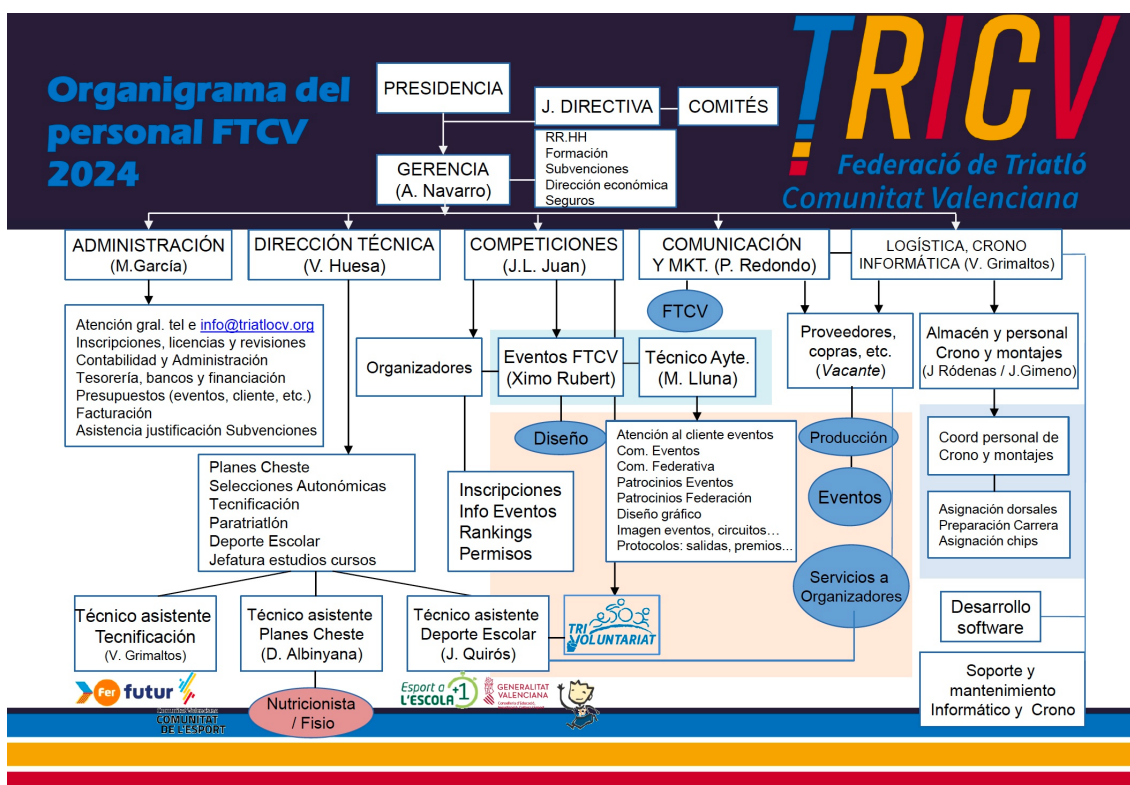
Organigrama del personal FTCV 2024

TRICV
Federació de Triatló
Comunitat Valenciana

PRESIDENCIA

J. DIRECTIVA

COMITÉS

RR.HH
Formación
Subvenciones
Dirección económica
Seguros

GERENCIA
(A. Navarro)

ADMINISTRACIÓN
(M.García)

DIRECCIÓN TÉCNICA
(V. Huesa)

COMPETICIONES
(J.L. Juan)

COMUNICACIÓN
Y MKT. (P. Redondo)

LOGÍSTICA, CRONO
INFORMÁTICA (V. Grimaltos)

Atención gral. tel e info@triatlocv.org
Inscripciones, licencias y revisiones
Contabilidad y Administración
Tesorería, bancos y financiación
Presupuestos (eventos, cliente, etc.)
Facturación
Asistencia justificación Subvenciones

FTCV

Organizadores

Eventos FTCV
(Ximo Rubert)

Técnico Ayte.
(M. Lluna)

Proveedores, copras, etc.
(Vacante)

Almacén y personal
Crono y montajes
(J Ródenas / J.Gimeno)

Diseño

Atención al cliente eventos
Com. Eventos
Com. Federativa
Patrocinios Eventos
Patrocinios Federación
Diseño gráfico
Imagen eventos, circuitos…
Protocolos: salidas, premios…

Producción

Eventos

Coord personal de
Crono y montajes

Asignación dorsales
Preparación Carrera
Asignación chips

Planes Cheste
Selecciones Autonómicas
Tecnificación
Paratriatlón
Deporte Escolar
Jefatura estudios cursos

Inscripciones
Info Eventos
Rankings
Permisos

Servicios a
Organizadores

Desarrollo
software

Técnico asistente
Tecnificación
(V. Grimaltos)

Técnico asistente
Planes Cheste
(D. Albinyana)

Técnico asistente
Deporte Escolar
(J. Quirós)

TRI VOLUNTARIAT

Soporte y
mantenimiento
Informático y Crono

Fer futur
COMUNITAT DE L'ESPORT

Nutricionista
/ Fisio

Esport a L'ESCOLA +1

GENERALITAT VALENCIANA